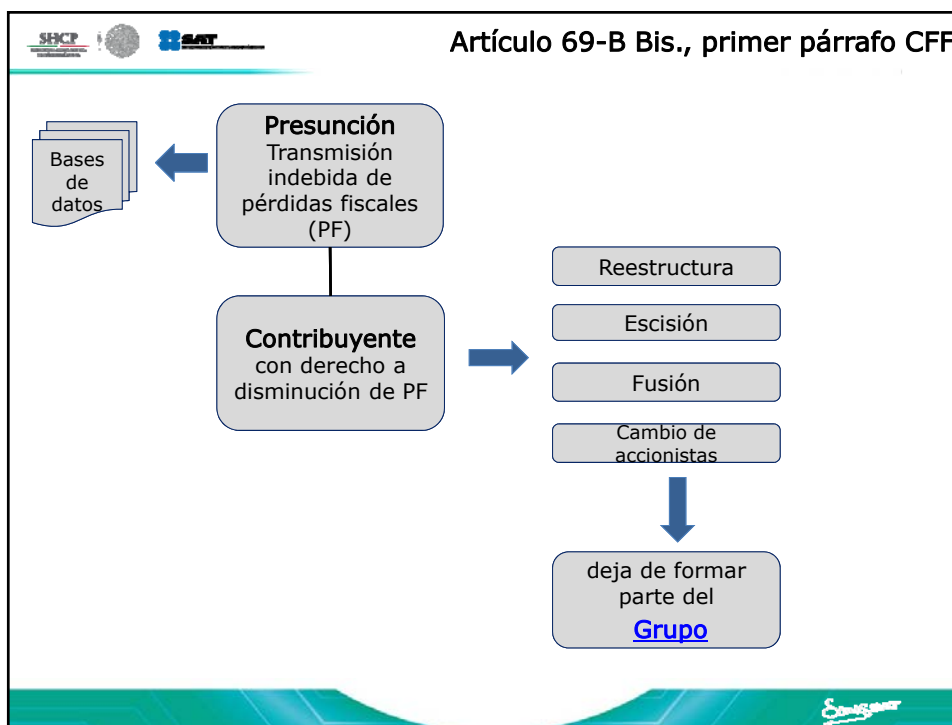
SHCP SAT

Artículo 69-B Bis., primer párrafo CFF

Bases de datos

Presunción
Transmisión indebida de pérdidas fiscales (PF)

Contribuyente
con derecho a disminución de PF

Reestructura

Escisión

Fusión

Cambio de accionistas

deja de formar parte del Grupo